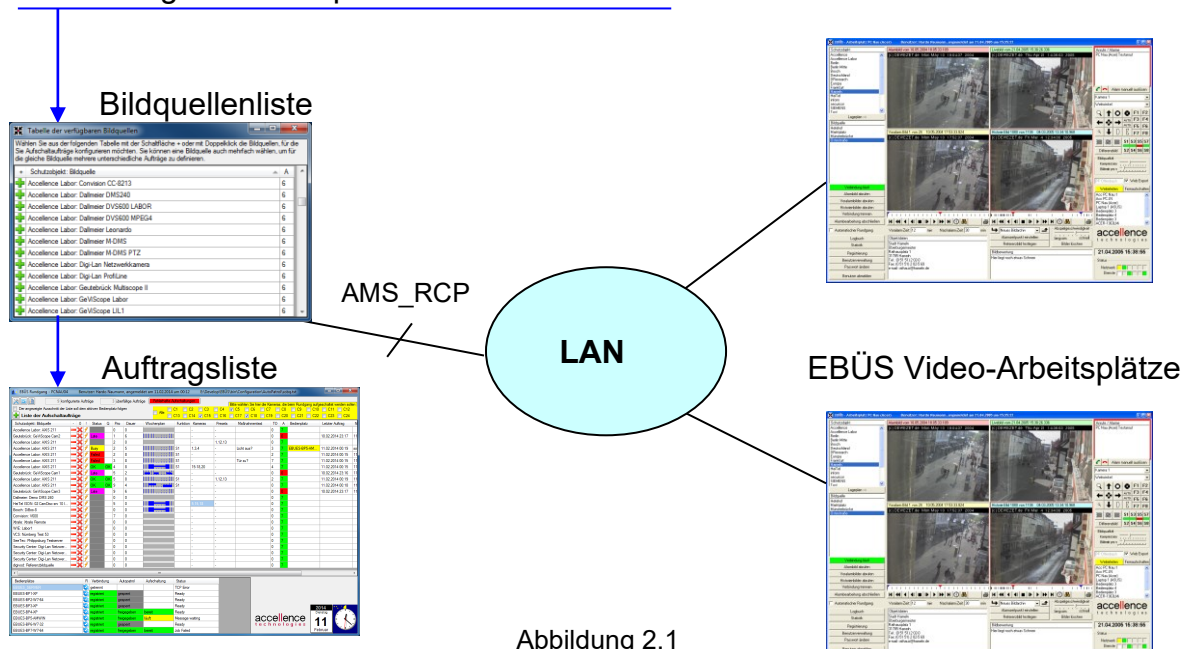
Bildquellenliste

Tabelle der verfügbaren Bildquellen

Wählen Sie aus der folgenden Tabelle mit der Schaltfläche + oder mit Doppelklick die Bildquellen, für die Sie Aufschaltaufträge konfigurieren möchten. Sie können eine Bildquelle auch mehrfach wählen, um für die gleiche Bildquelle mehrere unterschiedliche Aufträge zu definieren.

| + | Schutzobjekt: Bildquelle | A |
|---|---|---|
| + | Accellence Labor: Convision CC-8213 | 6 |
| + | Accellence Labor: Dallmeier DMS240 | 6 |
| + | Accellence Labor: Dallmeier DVS600 LABOR | 6 |
| + | Accellence Labor: Dallmeier DVS600 MPEG4 | 6 |
| + | Accellence Labor: Dallmeier Leonardo | 6 |
| + | Accellence Labor: Dallmeier M-DMS | 6 |
| + | Accellence Labor: Dallmeier M-DMS PTZ | 6 |
| + | Accellence Labor: Digi-Lan Netzwerkkamera | 6 |
| + | Accellence Labor: Digi-Lan ProfiLine | 6 |
| + | Accellence Labor: Geutebrück Multiscope II | 6 |
| + | Accellence Labor: GeViScope Labor | 6 |
| + | Accellence Labor: GeViScope LIL1 | 6 |

AMS_RCP

LAN

Auftragsliste

Liste der Aufschaltaufträge

EBÜS Video-Arbeitsplätze

accellence technologies

Abbildung 2.1